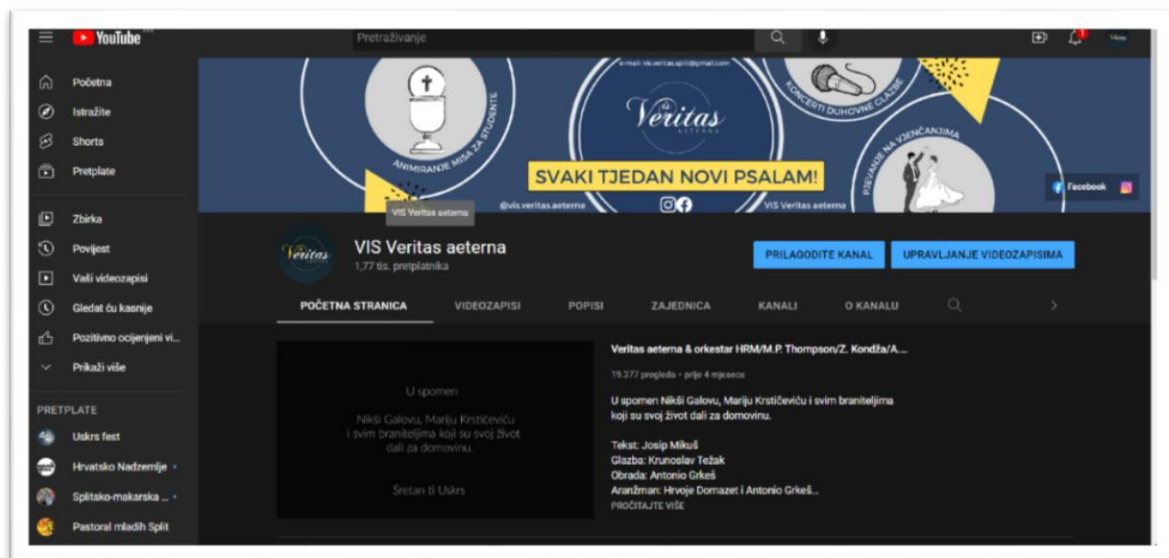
YouTube

Pretraživanje

Početna
Istražite
Shorts
Pretplate

Zbirka
Povijest
Vaši videozapisi
Gledat ću kasnije
Pozitivno ocijenjeni vi...
Prikaži više

PRETPLATE
Uskrs fest
Hrvatsko Nadzemlje
Splitsko-makarska ...
Pastoral mladih Split

e-mail: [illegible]

ANIMIRANJE MISA ZA STUDENTE

Veritas aeterna

KONCERTI DUHOVNE GLAZBE

PJEVANJE NA VJENČANJIMA

SVAKI TJEDAN NOVI PSALAM!

@vis.veritas.aeterna

VIS Veritas aeterna

Facebook

VIS Veritas aeterna

Veritas

VIS Veritas aeterna
1,77 tis. pretplatnika

PRILAGODITE KANAL
UPRAVLJANJE VIDEOZAPISIMA

POČETNA STRANICA
VIDEOZAPISI
POPISI
ZAJEDNICA
KANALI
O KANALU

U spomen

Nikši Galovu, Mariju Krstičeviću i svim braniteljima koji su svoj život dali za domovinu.

Sretan ti Uskrs

Veritas aeterna & orkestar HRM/M.P. Thompson/Z. Kondža/A...

19.377 pregleda • prije 4 mjeseca

U spomen Nikši Galovu, Mariju Krstičeviću i svim braniteljima koji su svoj život dali za domovinu.

Tekst: Josip Mikuš
Glazba: Krunoslav Težak
Obrada: Antonio Grkeš
Aranžman: Hrvoje Domazet i Antonio Grkeš...
PROČITAJTE VIŠE